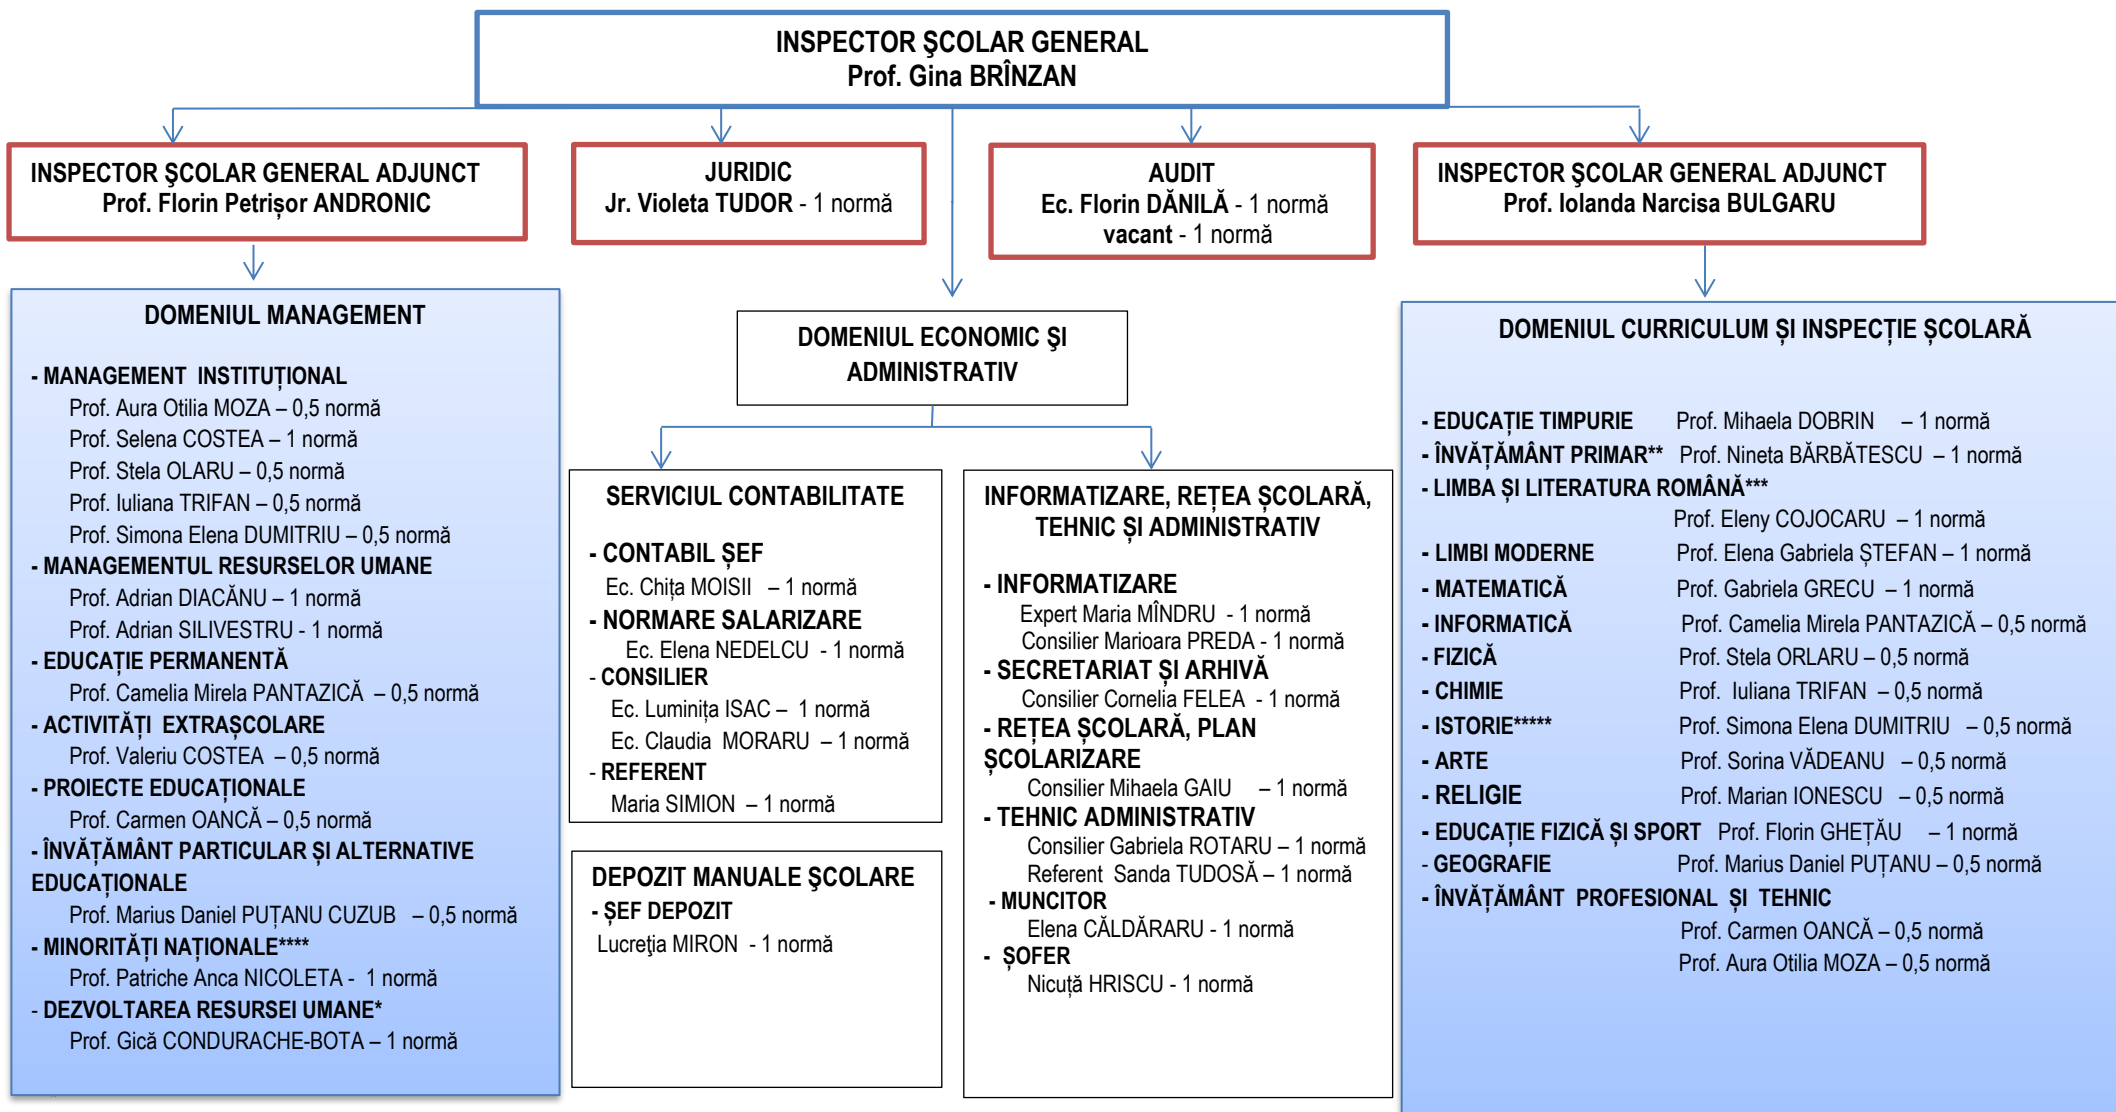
INSPECTOR ŞCOLAR GENERAL
Prof. Gina BRÎNZAN

INSPECTOR ŞCOLAR GENERAL ADJUNCT
Prof. Florin Petrişor ANDRONIC

JURIDIC
Jr. Violeta TUDOR - 1 normă

AUDIT
Ec. Florin DĂNILĂ - 1 normă
vacant - 1 normă

INSPECTOR ŞCOLAR GENERAL ADJUNCT
Prof. Iolanda Narcisa BULGARU

DOMENIUL MANAGEMENT

- MANAGEMENT INSTITUŢIONAL
Prof. Aura Otilia MOZA – 0,5 normă
Prof. Selena COSTEA – 1 normă
Prof. Stela OLARU – 0,5 normă
Prof. Iuliana TRIFAN – 0,5 normă
Prof. Simona Elena DUMITRIU – 0,5 normă
- MANAGEMENTUL RESURSELOR UMANE
Prof. Adrian DIACĂNU – 1 normă
Prof. Adrian SILIVESTRU - 1 normă
- EDUCAȚIE PERMANENTĂ
Prof. Camelia Mirela PANTAZICĂ – 0,5 normă
- ACTIVITĂŢI EXTRAŞCOLARE
Prof. Valeriu COSTEA – 0,5 normă
- PROIECTE EDUCAȚIONALE
Prof. Carmen OANCĂ – 0,5 normă
- ÎNVĂŢĂMÂNT PARTICULAR ŞI ALTERNATIVE EDUCAŢIONALE
Prof. Marius Daniel PUȚANU CUZUB – 0,5 normă
- MINORITĂŢI NAŢIONALE****
Prof. Patriche Anca NICOLETA - 1 normă
- DEZVOLTAREA RESURSEI UMANE*
Prof. Gică CONDURACHE-BOTA – 1 normă

DOMENIUL ECONOMIC ŞI ADMINISTRATIV

SERVICIUL CONTABILITATE

- CONTABIL ŞEF
Ec. Chiţa MOISII – 1 normă
- NORMARE SALARIZARE
Ec. Elena NEDELCU - 1 normă
- CONSILIER
Ec. Luminița ISAC – 1 normă
Ec. Claudia MORARU – 1 normă
- REFERENT
Maria SIMION – 1 normă

DEPOZIT MANUALE ŞCOLARE
- ŞEF DEPOZIT
Lucreţia MIRON - 1 normă

INFORMATIZARE, REŢEA ŞCOLARĂ, TEHNIC ŞI ADMINISTRATIV

- INFORMATIZARE
Expert Maria MÎNDRU - 1 normă
Consilier Marioara PREDA - 1 normă
- SECRETARIAT ŞI ARHIVĂ
Consilier Cornelia FELEA - 1 normă
- REŢEA ŞCOLARĂ, PLAN ŞCOLARIZARE
Consilier Mihaela GAIU – 1 normă
- TEHNIC ADMINISTRATIV
Consilier Gabriela ROTARU – 1 normă
Referent Sanda TUDOSĂ – 1 normă
- MUNCITOR
Elena CĂLDĂRARU - 1 normă
- ŞOFER
Nicuță HRISCU - 1 normă

DOMENIUL CURRICULUM ŞI INSPECŢIE ŞCOLARĂ

- EDUCAŢIE TIMPURIE Prof. Mihaela DOBRIN – 1 normă
- ÎNVĂŢĂMÂNT PRIMAR** Prof. Nineta BĂRBĂTESCU – 1 normă
- LIMBA ŞI LITERATURA ROMÂNĂ***
Prof. Eleny COJOCARU – 1 normă
- LIMBI MODERNE Prof. Elena Gabriela ŞTEFAN – 1 normă
- MATEMATICĂ Prof. Gabriela GRECU – 1 normă
- INFORMATICĂ Prof. Camelia Mirela PANTAZICĂ – 0,5 normă
- FIZICĂ Prof. Stela ORLARU – 0,5 normă
- CHIMIE Prof. Iuliana TRIFAN – 0,5 normă
- ISTORIE***** Prof. Simona Elena DUMITRIU – 0,5 normă
- ARTE Prof. Sorina VĂDEANU – 0,5 normă
- RELIGIE Prof. Marian IONESCU – 0,5 normă
- EDUCAŢIE FIZICĂ ŞI SPORT Prof. Florin GHEŢĂU – 1 normă
- GEOGRAFIE Prof. Marius Daniel PUȚANU – 0,5 normă
- ÎNVĂŢĂMÂNT PROFESIONAL ŞI TEHNIC
Prof. Carmen OANCĂ – 0,5 normă
Prof. Aura Otilia MOZA – 0,5 normă